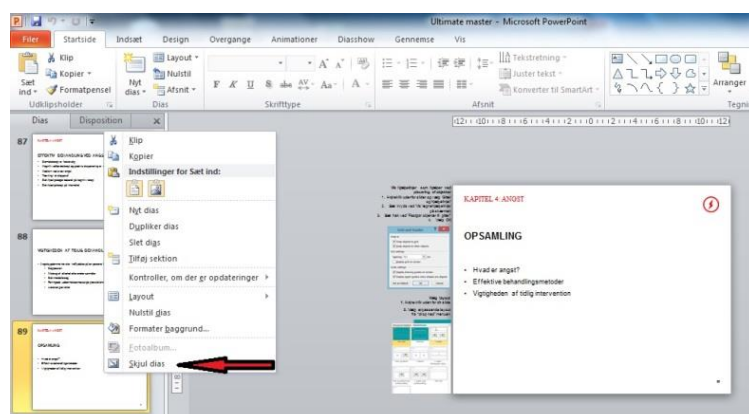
Ultimate master - Microsoft PowerPoint

Filer Startside Indsæt Design Overgange Animationer Diasshow Gennemse Vis

Klip
Kopier
Sæt ind
Formatpensel
Udklipsholder

Nyt dias
Layout
Nulstil
Afsnit
Dias

Skrifttype

Tekstretning
Juster tekst
Konverter til SmartArt
Afsnit

Arranger
Tegni

Dias Disposition

87

88

89

Klip
Kopier
Indstillinger for Sæt ind:

Nyt dias
Dupliker dias
Slet dias
Tilføj sektion
Kontroller, om der er opdateringer
Layout
Nulstil dias
Formater baggrund...
Fotoalbum...
Skjul dias

KAPITEL 4: ANGST

OPSAMLING

• Hvad er angst?
• Effektive behandlingsmetoder
• Vigtigheden af tidlig intervention